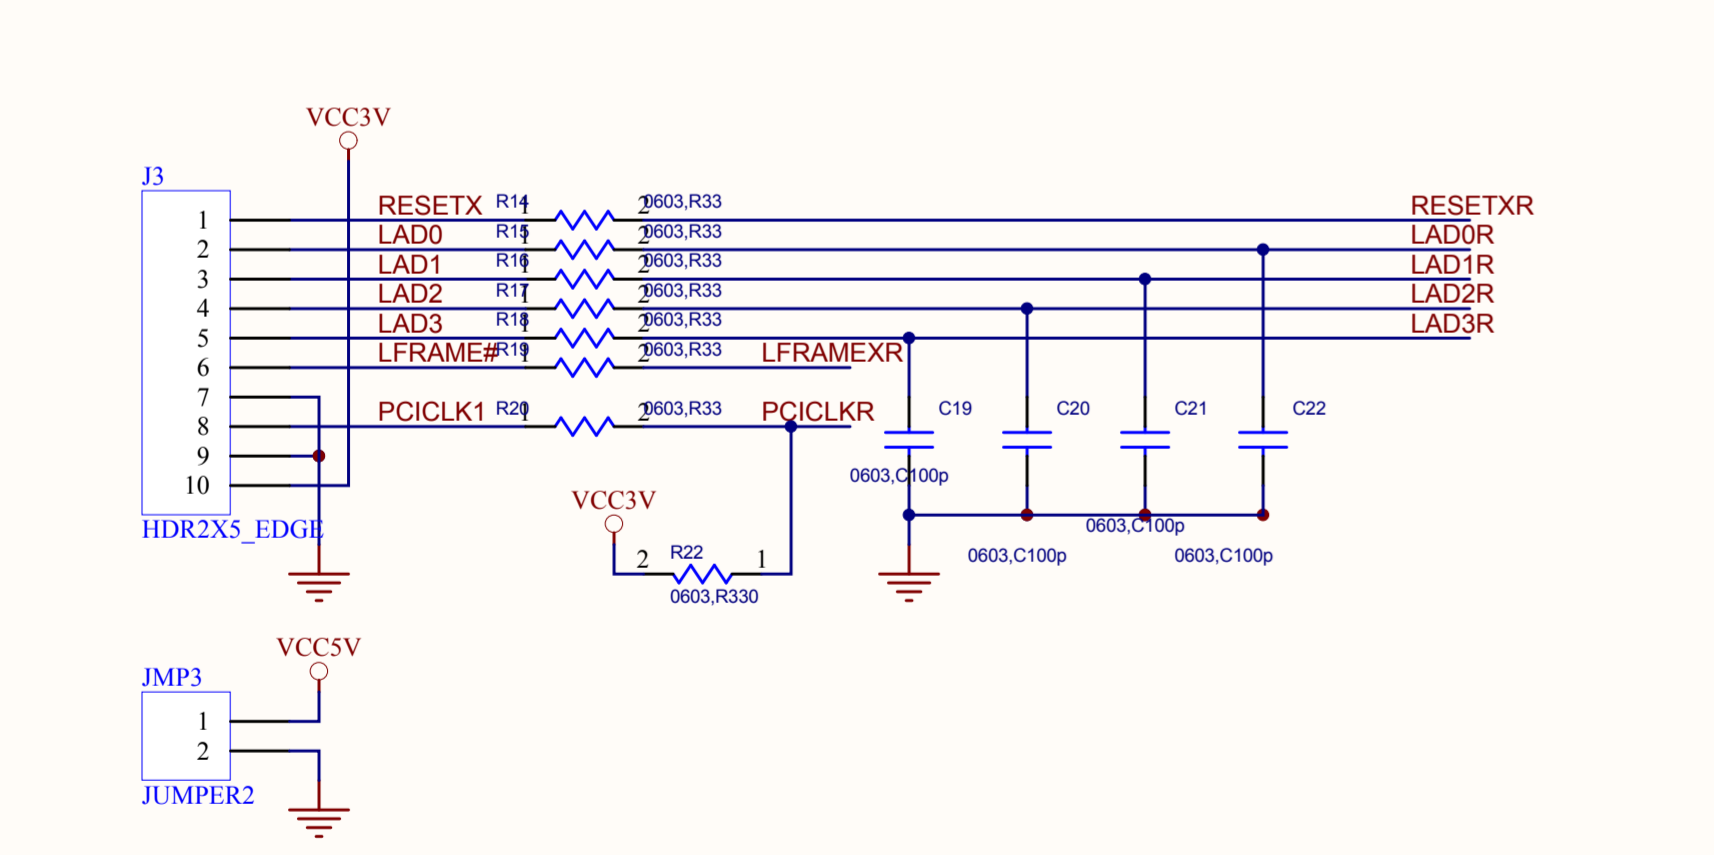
VCC3V

J3

1
2
3
4
5
6
7
8
9
10

HDR2X5_EDGE

RESETX R14 1 2 0603,R33 RESETXR
LAD0 R15 1 2 0603,R33 LAD0R
LAD1 R16 1 2 0603,R33 LAD1R
LAD2 R17 1 2 0603,R33 LAD2R
LAD3 R18 1 2 0603,R33 LAD3R
LFRAME# R19 1 2 0603,R33 LFRAMEXR
PCICLK1 R20 1 2 0603,R33 PCICLKR

C19 C20 C21 C22

0603,C100p
0603,C100p
0603,C100p
0603,C100p

VCC3V
2 R22 1
0603,R330

VCC5V
JMP3
1
2
JUMPER2